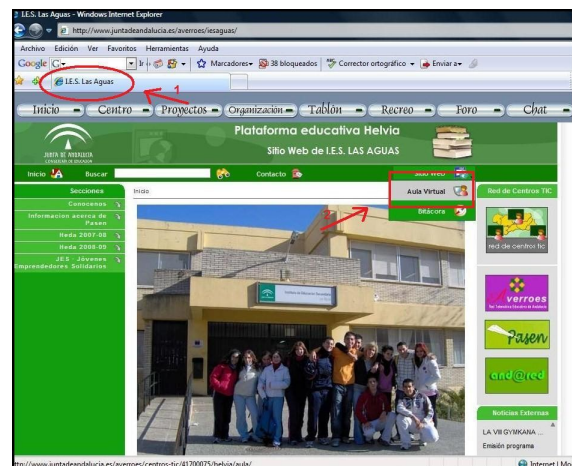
I.E.S. Las Aguas - Windows Internet Explorer

http://www.juntadeandalucia.es/averroes/iesaguas/

Archivo Edición Ver Favoritos Herramientas Ayuda

Google G- Ir Marcadores 38 bloqueados Corrector ortográfico Enviar a

I.E.S. Las Aguas

1

Inicio Centro Proyectos Organización Tablón Recreo Foro Chat

JUNTA DE ANDALUCIA CONSEJERÍA DE EDUCACIÓN

Plataforma educativa Helvia

Sitio Web de I.E.S. LAS AGUAS

Inicio Buscar Contacto Sitio Web

Secciones

Conócenos

Información acerca de Pasen

Hoda 2007-08

Hoda 2008-09

JES - Jóvenes Emprendedores Solidarios

Inicio

Aula Virtual

2

Bitácora

Red de Centros TIC

red de centros tic

averroes

Pasen

and@red

Noticias Externas

LA VIII GYMKANA ...

Emisión programa

http://www.juntadeandalucia.es/averroes/centros-tic/41700075/helvia/aula/

Internet | Mo